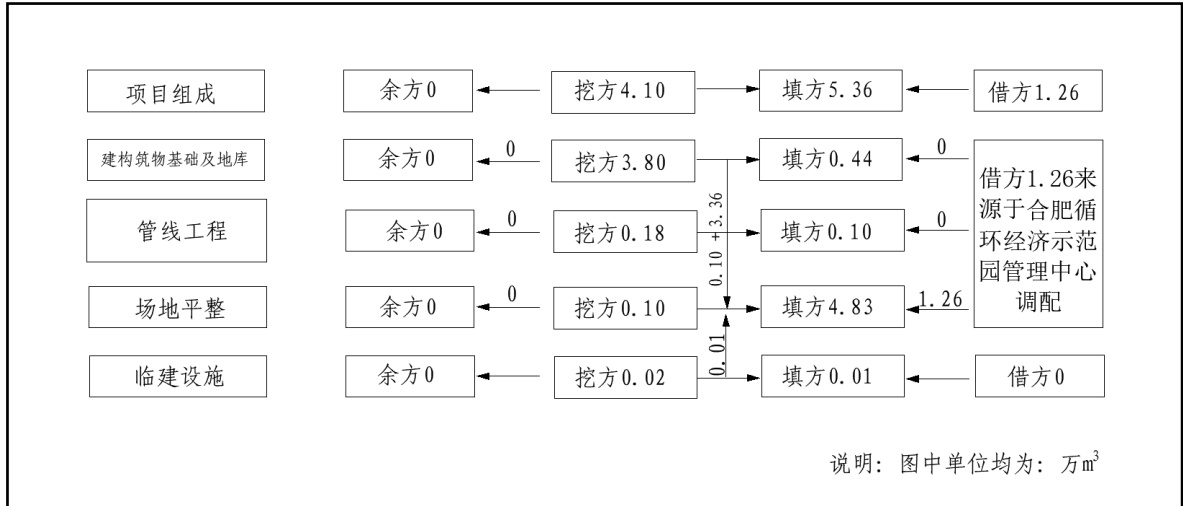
项目组成

余方0

挖方4.10

填方5.36

借方1.26

建构筑物基础及地库

余方0

0

挖方3.80

填方0.44

0

借方1.26来源于合肥循环经济示范园管理中心调配

管线工程

余方0

0

挖方0.18

0.10 +3.36

填方0.10

0

场地平整

余方0

0

挖方0.10

填方4.83

1.26

临建设施

余方0

挖方0.02

0.01

0.01

填方0.01

借方0

说明：图中单位均为：万m$^3$